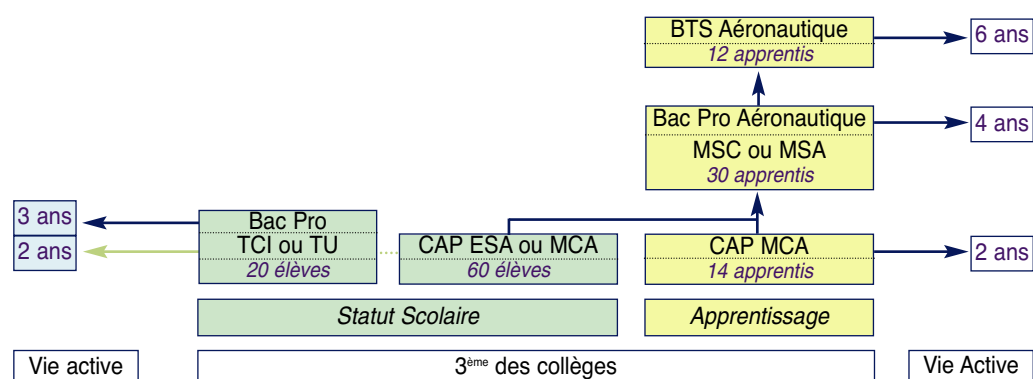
BTS Aéronautique
12 apprentis

6 ans

Bac Pro Aéronautique
MSC ou MSA
30 apprentis

4 ans

3 ans
2 ans

Bac Pro
TCI ou TU
20 élèves

CAP ESA ou MCA
60 élèves

CAP MCA
14 apprentis

2 ans

Statut Scolaire

Apprentissage

Vie active

3$^{ème}$ des collèges

Vie Active